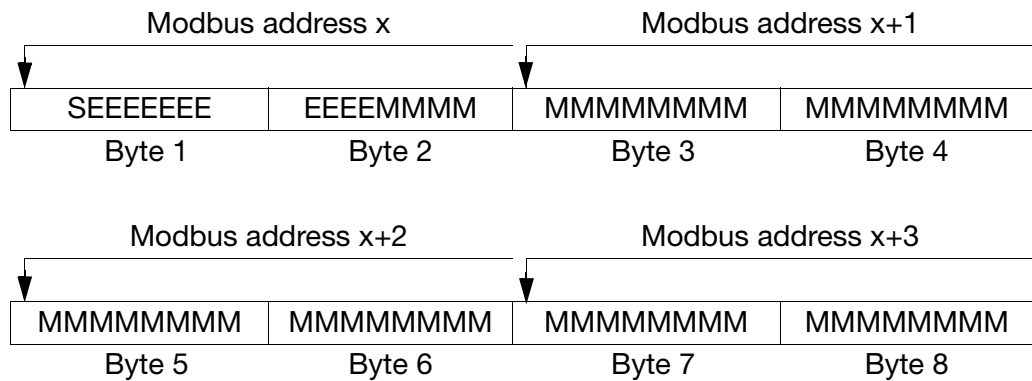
Modbus address x

Modbus address x+1

| SEEEEEEE | EEEEMMMM | MMMMMMMM | MMMMMMMM |
|---|---|---|---|

Byte 1 Byte 2 Byte 3 Byte 4

Modbus address x+2

Modbus address x+3

| MMMMMMMM | MMMMMMMM | MMMMMMMM | MMMMMMMM |
|---|---|---|---|

Byte 5 Byte 6 Byte 7 Byte 8